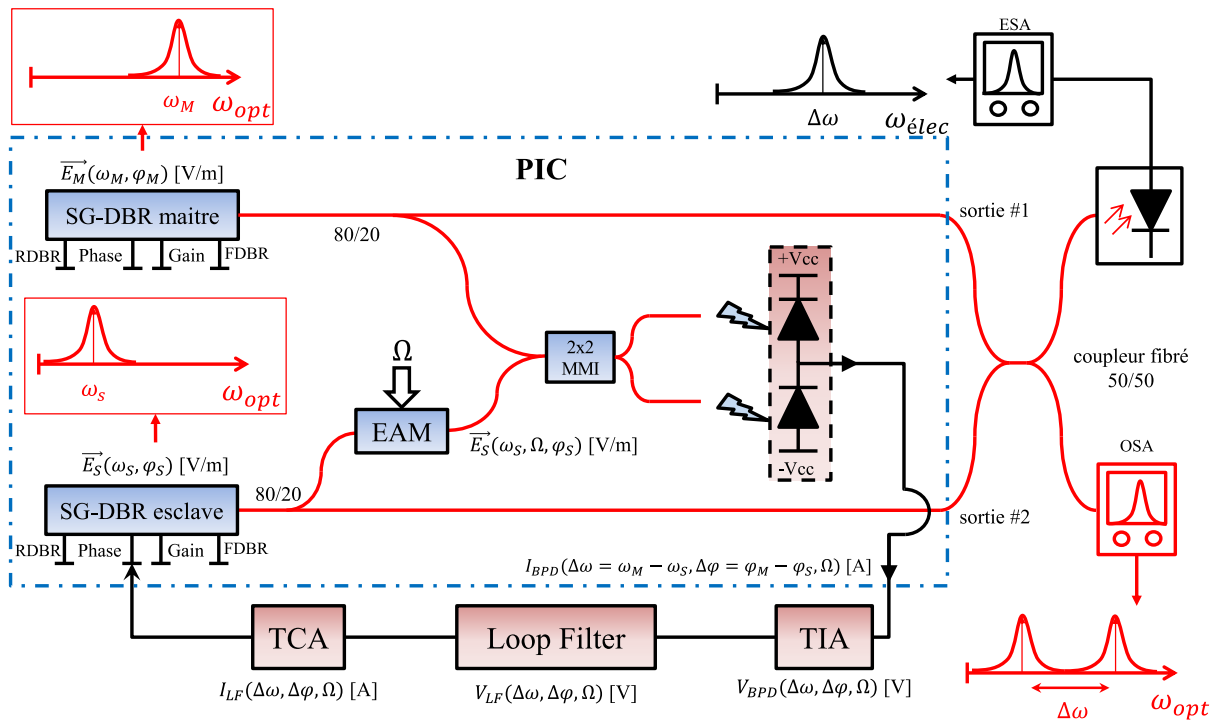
$\omega_M$ $\omega_{opt}$

ESA

$\Delta\omega$ $\omega_{élec}$

PIC

$\overrightarrow{E_M}(\omega_M, \varphi_M)$ [V/m]

SG-DBR maitre

80/20

RDBR Phase Gain FDBR

sortie #1

+Vcc

$\omega_S$ $\omega_{opt}$

$\Omega$

2x2 MMI

coupleur fibré 50/50

EAM

$\overrightarrow{E_S}(\omega_S, \Omega, \varphi_S)$ [V/m]

$\overrightarrow{E_S}(\omega_S, \varphi_S)$ [V/m]

-Vcc

OSA

80/20

SG-DBR esclave

sortie #2

RDBR Phase Gain FDBR

$I_{BPD}(\Delta\omega = \omega_M - \omega_S, \Delta\varphi = \varphi_M - \varphi_S, \Omega)$ [A]

TCA

Loop Filter

TIA

$I_{LF}(\Delta\omega, \Delta\varphi, \Omega)$ [A]

$V_{LF}(\Delta\omega, \Delta\varphi, \Omega)$ [V]

$V_{BPD}(\Delta\omega, \Delta\varphi, \Omega)$ [V]

$\Delta\omega$ $\omega_{opt}$